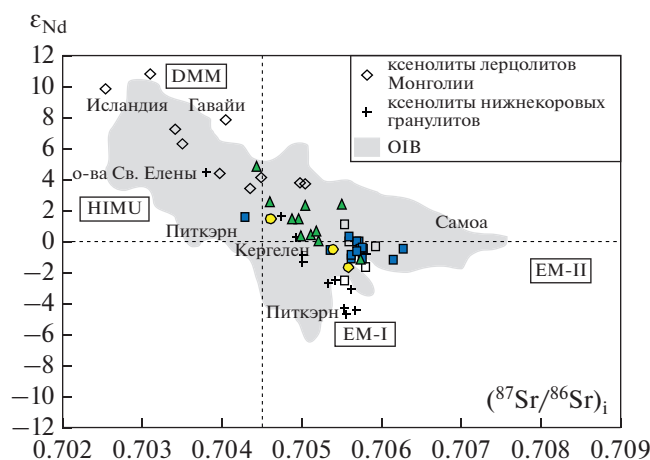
$\varepsilon_{Nd}$
12
10
8
6
4
2
0
−2
−4
−6
−8
−10
−12

DMM
Исландия
Гавайи
о-ва Св. Елены
HIMU
Питкэрн
Кергелен
Самоа
EM-II
Питкэрн
EM-I

ксенолиты лерцолитов Монголии
ксенолиты нижнекоровых гранулитов
OIB

$(^{87}Sr/^{86}Sr)_i$

0.702 0.703 0.704 0.705 0.706 0.707 0.708 0.709